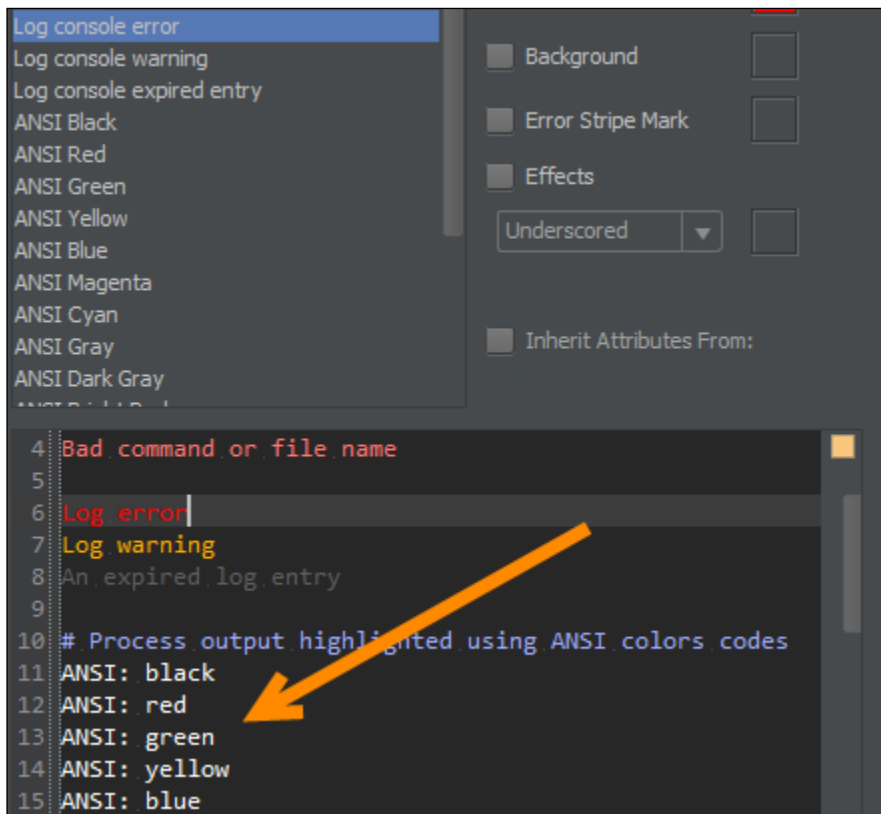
Log console error
Log console warning
Log console expired entry
ANSI Black
ANSI Red
ANSI Green
ANSI Yellow
ANSI Blue
ANSI Magenta
ANSI Cyan
ANSI Gray
ANSI Dark Gray
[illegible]

Background
Error Stripe Mark
Effects
Underscored
Inherit Attributes From:

4 Bad command or file name
5
6 Log error
7 Log warning
8 An expired log entry
9
10 # Process output highlighted using ANSI colors codes
11 ANSI: black
12 ANSI: red
13 ANSI: green
14 ANSI: yellow
15 ANSI: blue